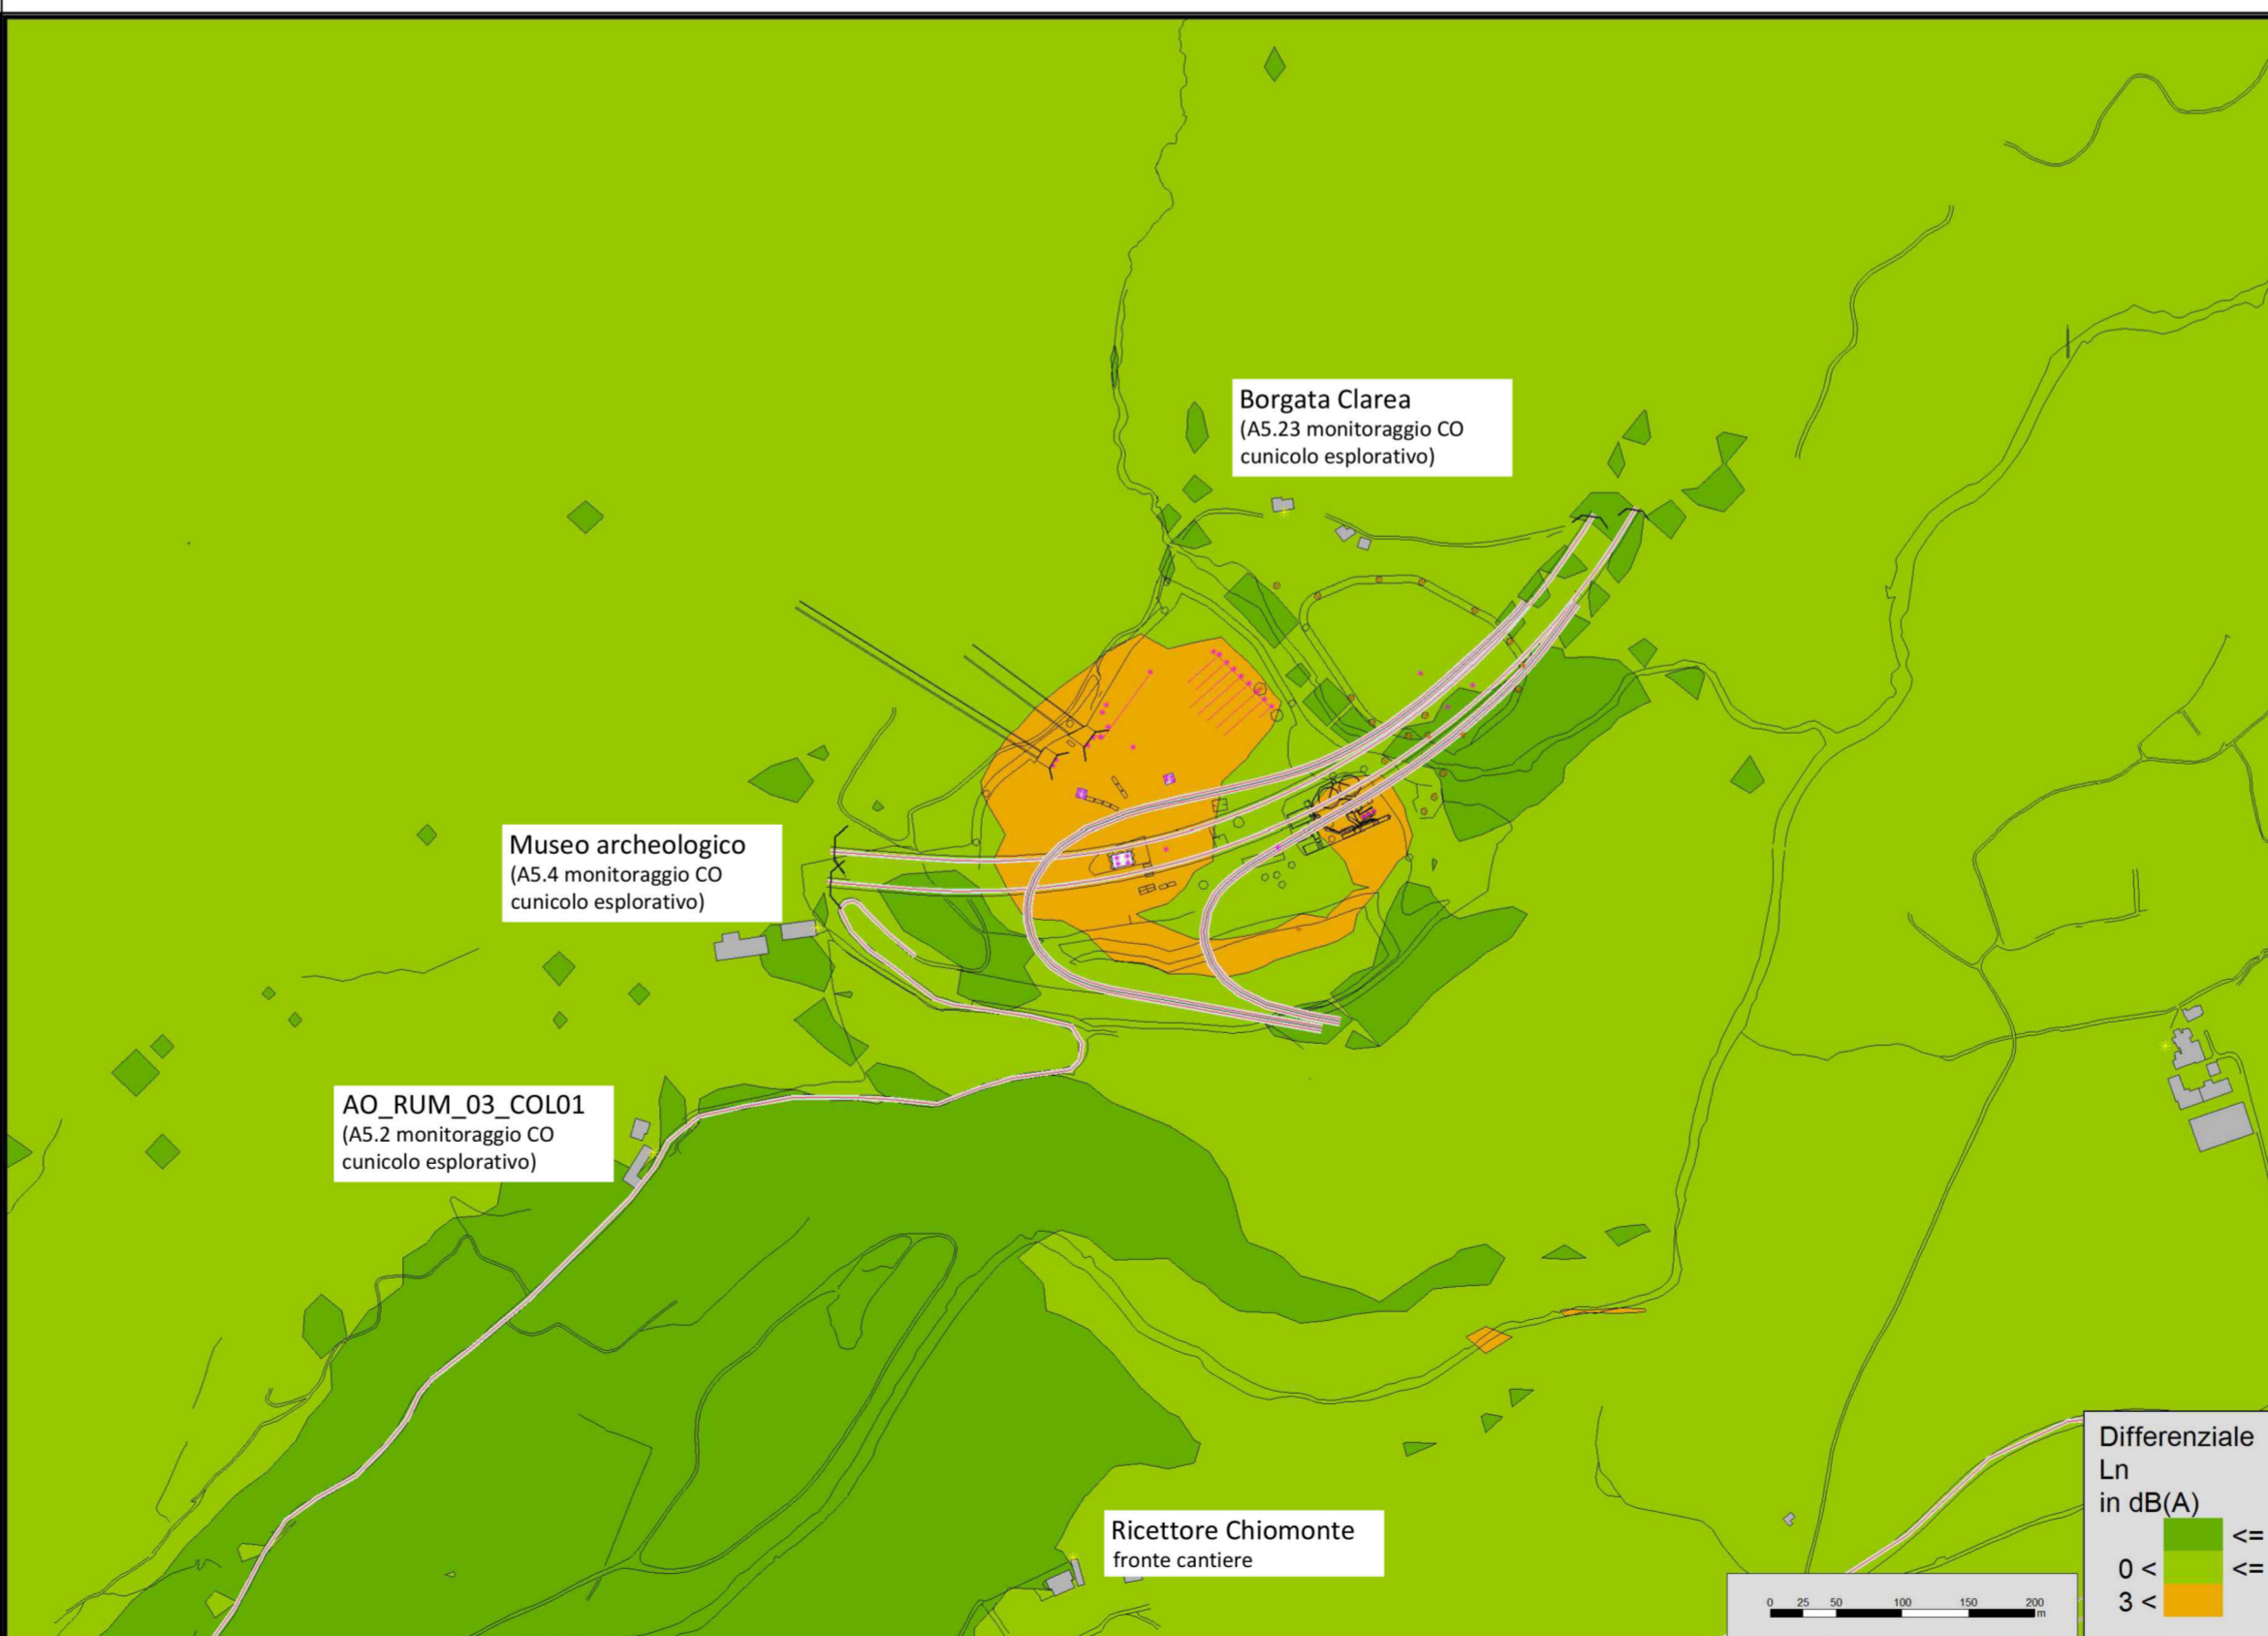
Borgata Clarea
(A5.23 monitoraggio CO cunicolo esplorativo)

Museo archeologico
(A5.4 monitoraggio CO cunicolo esplorativo)

AO_RUM_03_COL01
(A5.2 monitoraggio CO cunicolo esplorativo)

Ricettore Chiomonte
fronte cantiere

0 25 50 100 150 200 m

Differenziale
Ln
in dB(A)
<=
0 < <=
3 <